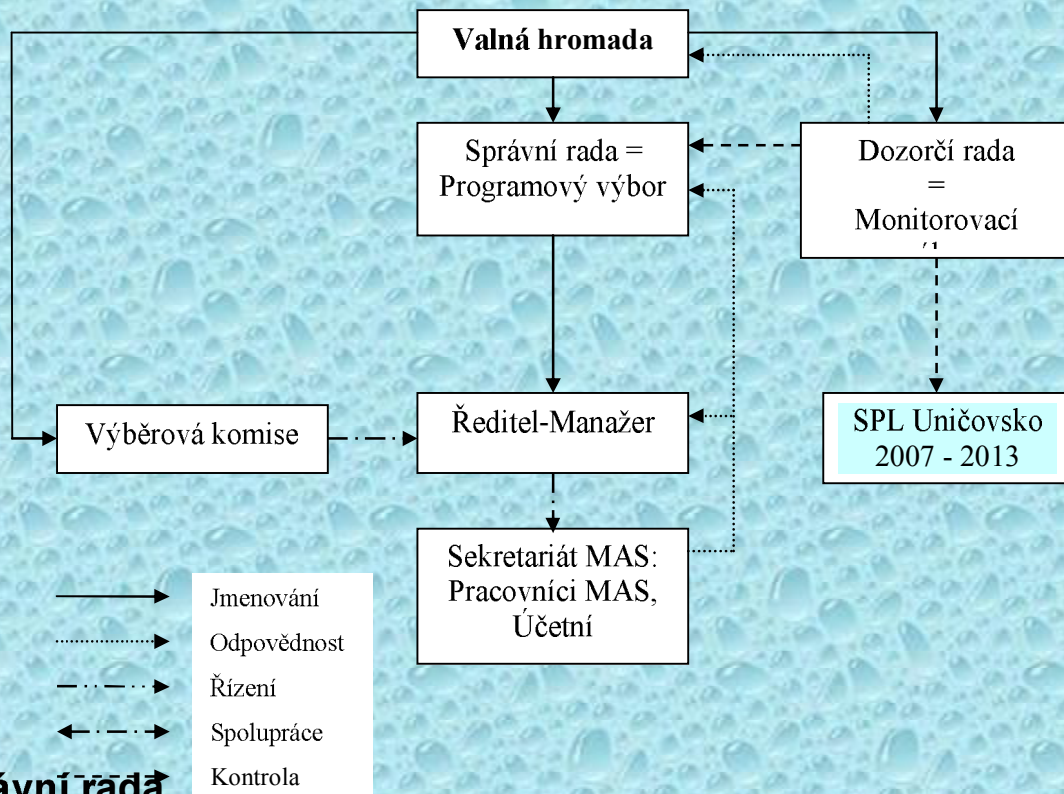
Valná hromada

Správní rada = Programový výbor

Dozorčí rada = Monitorovací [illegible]

Výběrová komise

Ředitel-Manažer

SPL Uničovsko 2007 - 2013

Sekretariát MAS: Pracovníci MAS, Účetní

Jmenování
Odpovědnost
Řízení
Spolupráce
Kontrola

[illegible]ávní rada